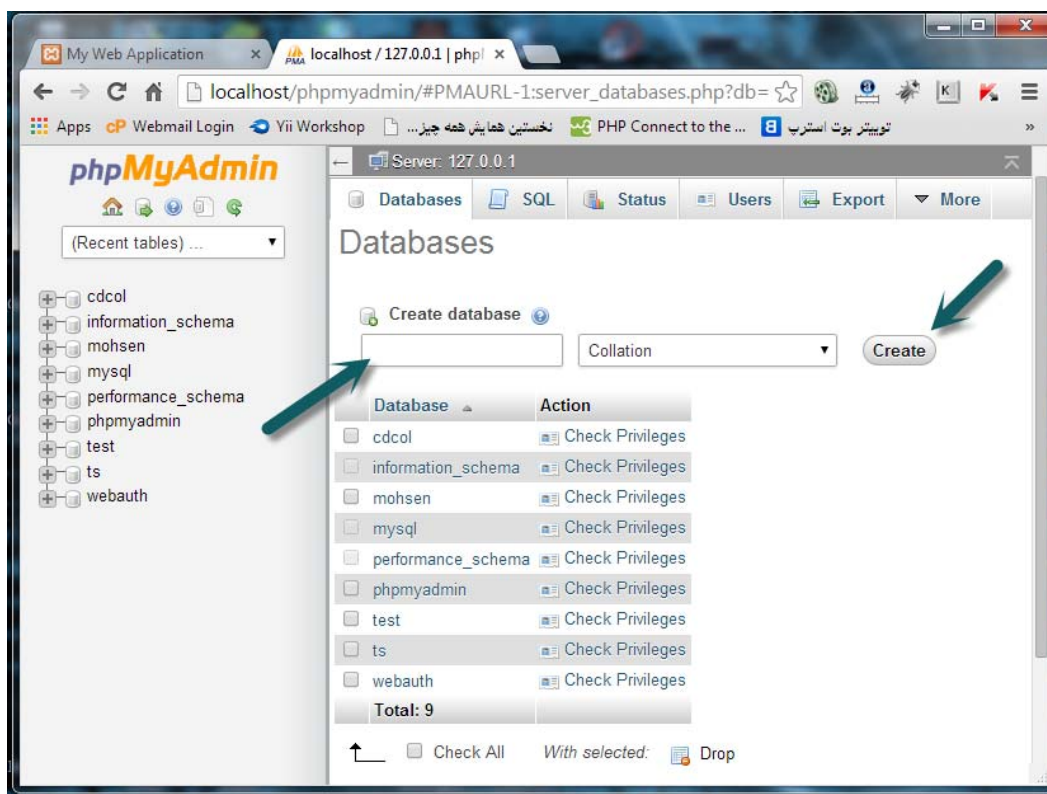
My Web Application ×
localhost / 127.0.0.1 | php ×

localhost/phpmyadmin/#PMAURL-1:server_databases.php?db=

Apps Webmail Login Yii Workshop نخستین همایش همه چیز... PHP Connect to the ... توییتر بوت استرپ »

phpMyAdmin

(Recent tables) ...

cdcol
information_schema
mohsen
mysql
performance_schema
phpmyadmin
test
ts
webauth

Server: 127.0.0.1

Databases SQL Status Users Export More

Databases

Create database

Collation

Create

| Database | Action |
|---|---|
| cdcol | Check Privileges |
| information_schema | Check Privileges |
| mohsen | Check Privileges |
| mysql | Check Privileges |
| performance_schema | Check Privileges |
| phpmyadmin | Check Privileges |
| test | Check Privileges |
| ts | Check Privileges |
| webauth | Check Privileges |
| Total: 9 | |

Check All With selected: Drop